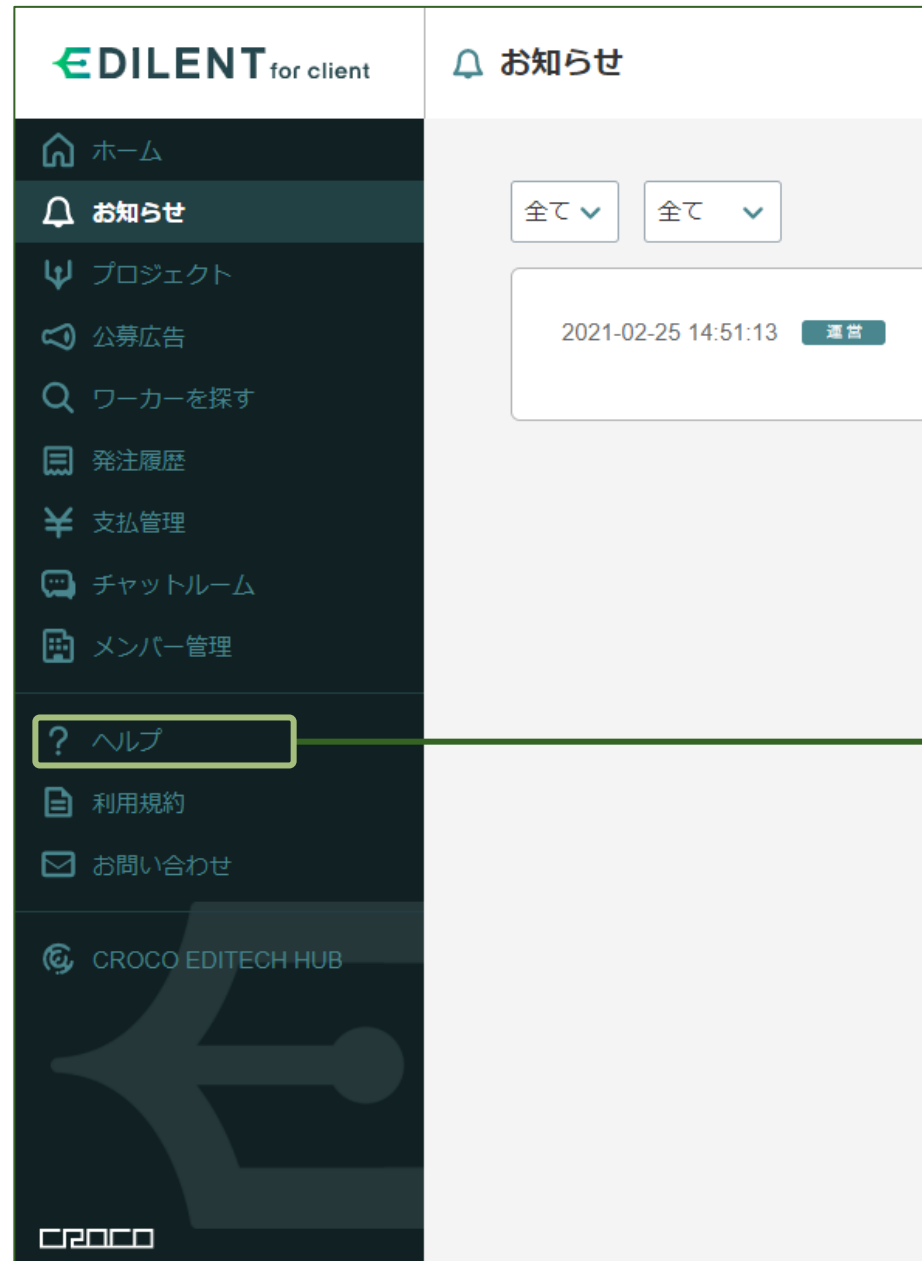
EDILENT for client

お知らせ

ホーム
お知らせ
プロジェクト
公募広告
ワーカーを探す
発注履歴
支払管理
チャットルーム
メンバー管理

ヘルプ
利用規約
お問い合わせ

CROCO EDITECH HUB

CROCO

全て
全て

2021-02-25 14:51:13 運営